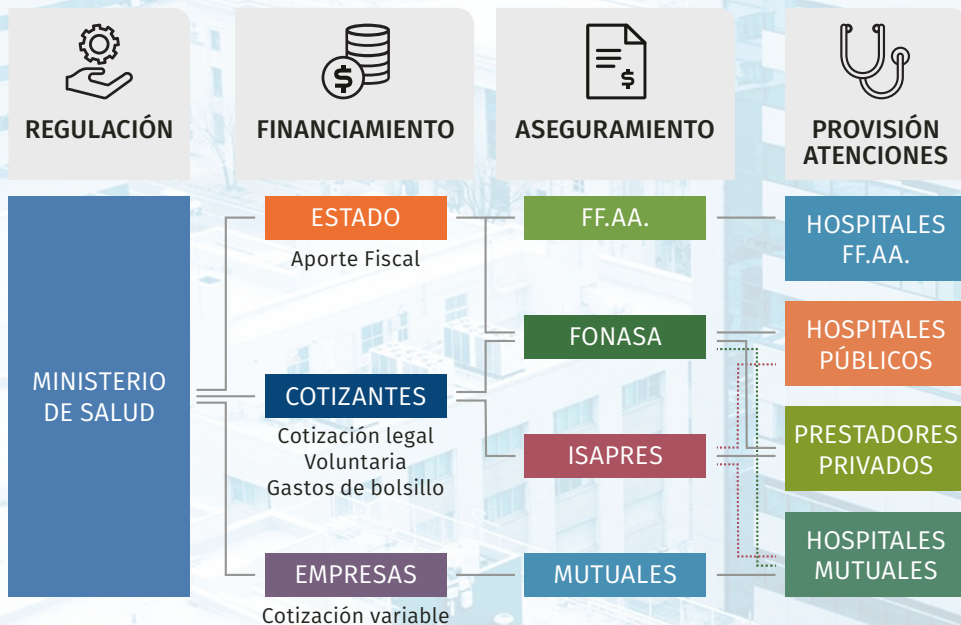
REGULACIÓN

FINANCIAMIENTO

ASEGURAMIENTO

PROVISIÓN ATENCIONES

MINISTERIO DE SALUD

ESTADO
Aporte Fiscal

COTIZANTES
Cotización legal
Voluntaria
Gastos de bolsillo

EMPRESAS
Cotización variable

FF.AA.

FONASA

ISAPRES

MUTUALES

HOSPITALES FF.AA.

HOSPITALES PÚBLICOS

PRESTADORES PRIVADOS

HOSPITALES MUTUALES